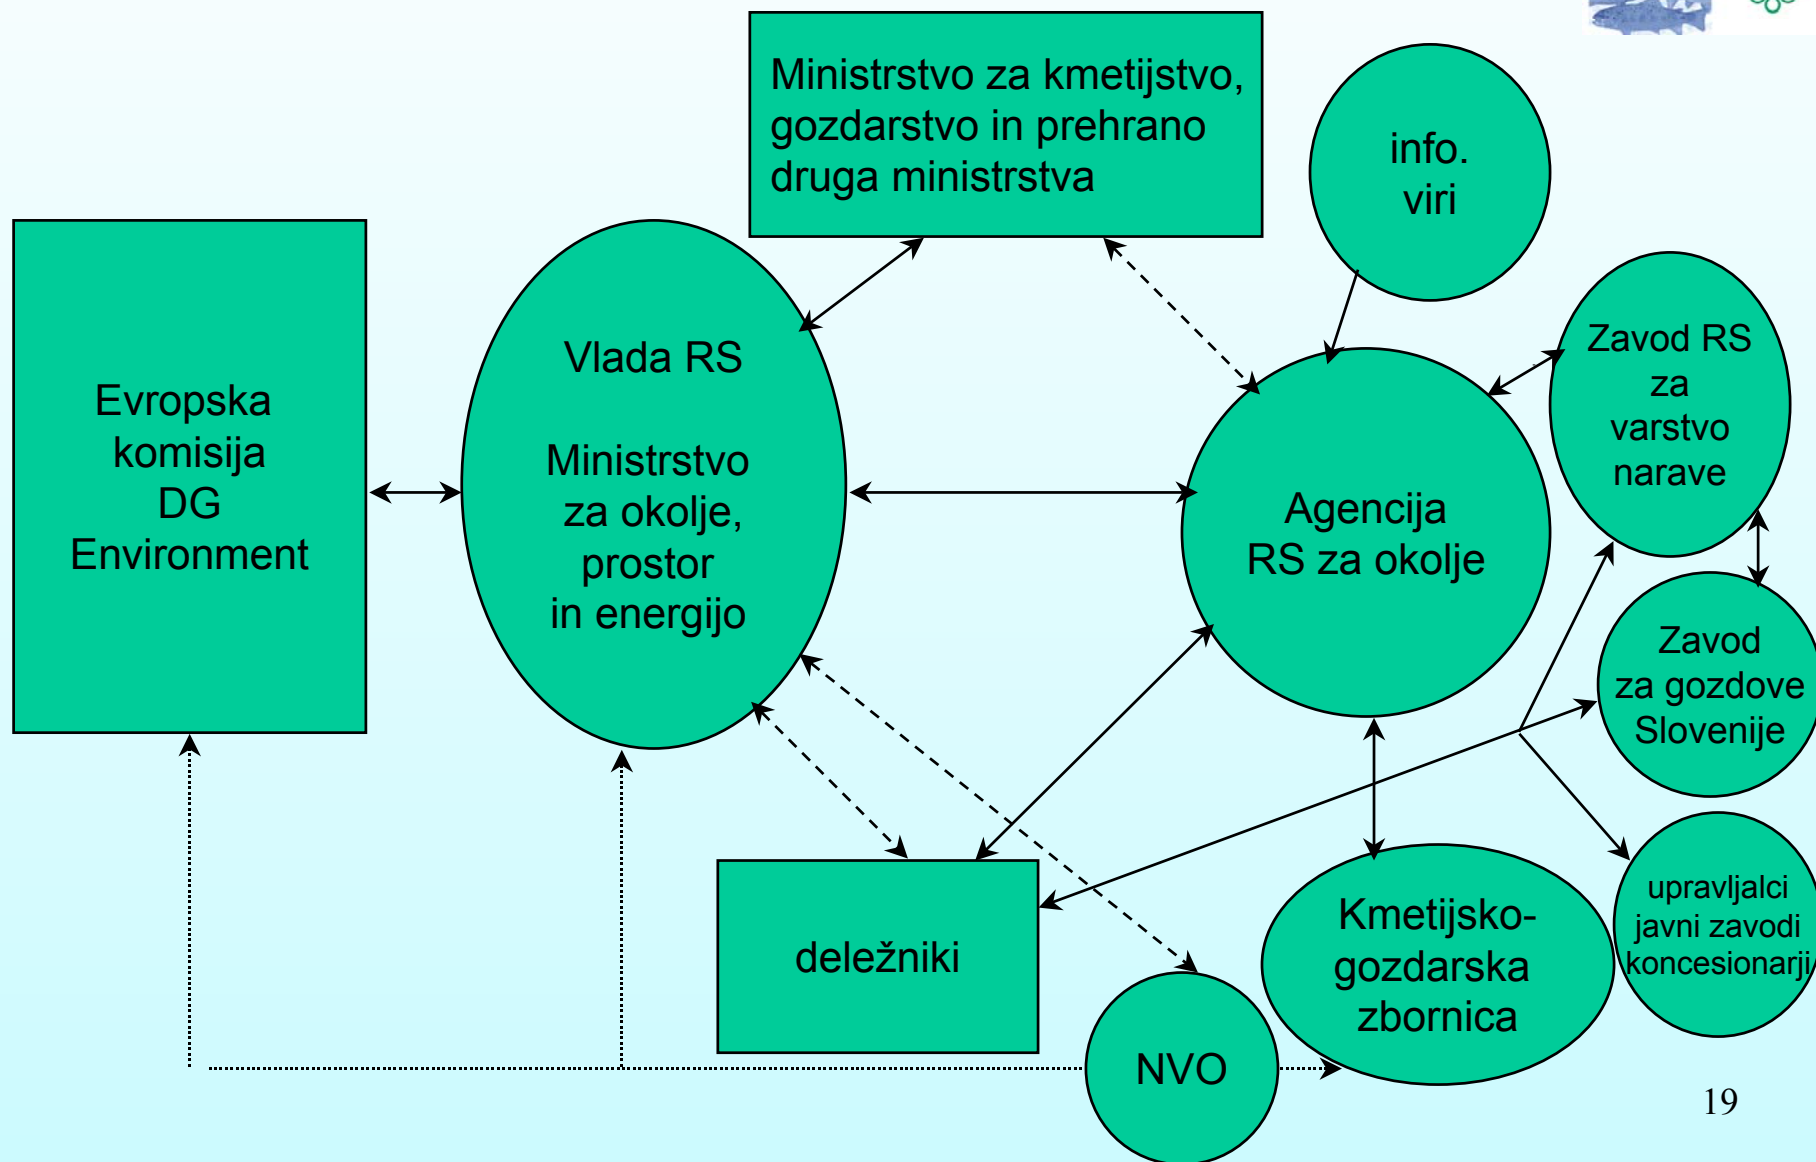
Ministrstvo za kmetijstvo, gozdarstvo in prehrano druga ministrstva

info. viri

Evropska komisija DG Environment

Vlada RS

Ministrstvo za okolje, prostor in energijo

Agencija RS za okolje

Zavod RS za varstvo narave

Zavod za gozdove Slovenije

upravljalci javni zavodi koncesionarji

deležniki

NVO

Kmetijsko-gozdarska zbornica

19